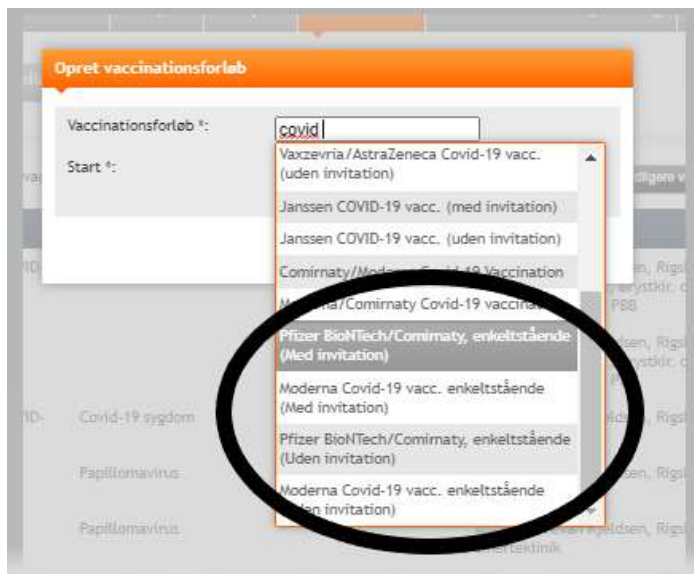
Opret vaccinationsforløb

Vaccinationsforløb *:

covid

Start *:

Vaxzevria/AstraZeneca Covid-19 vacc. (uden invitation)

Janssen COVID-19 vacc. (med invitation)

Janssen COVID-19 vacc. (uden invitation)

Comirnaty/Mod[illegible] Covid-19 Vaccination

M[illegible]na/Comirnaty Covid-19 vaccina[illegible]

Pfizer BioNTech/Comirnaty, enkeltstående (Med invitation)

Moderna Covid-19 vacc. enkeltstående (Med invitation)

Pfizer BioNTech/Comirnaty, enkeltstående (Uden invitation)

Moderna Covid-19 vacc. enkeltstående ([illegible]den invitation)

Covid-19 sygdom

Papillomavirus

Papillomavirus